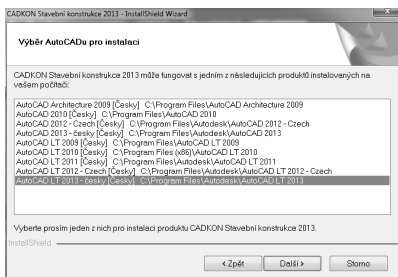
CADKON Stavební konstrukce 2013 - InstallShield Wizard

Výběr AutoCADu pro instalaci

CADKON Stavební konstrukce 2013 může fungovat s jedním z následujících produktů instalovaných na vašem počítači:

AutoCAD Architecture 2009 [Český] C:\Program Files\AutoCAD Architecture 2009
AutoCAD 2010 [Český] C:\Program Files\AutoCAD 2010
AutoCAD 2012 - Czech [Český] C:\Program Files\Autodesk\AutoCAD 2012 - Czech
AutoCAD 2013 - česky [Český] C:\Program Files\Autodesk\AutoCAD 2013
AutoCAD LT 2009 [Český] C:\Program Files\AutoCAD LT 2009
AutoCAD LT 2010 [Český] C:\Program Files (x86)\AutoCAD LT 2010
AutoCAD LT 2011 [Český] C:\Program Files\Autodesk\AutoCAD LT 2011
AutoCAD LT 2012 - Czech [Český] C:\Program Files\Autodesk\AutoCAD LT 2012 - Czech
AutoCAD LT 2013 - česky [Český] C:\Program Files\Autodesk\AutoCAD LT 2013

Vyberte prosím jeden z nich pro instalaci produktu CADKON Stavební konstrukce 2013.

InstallShield

< Zpět | Další > | Storno